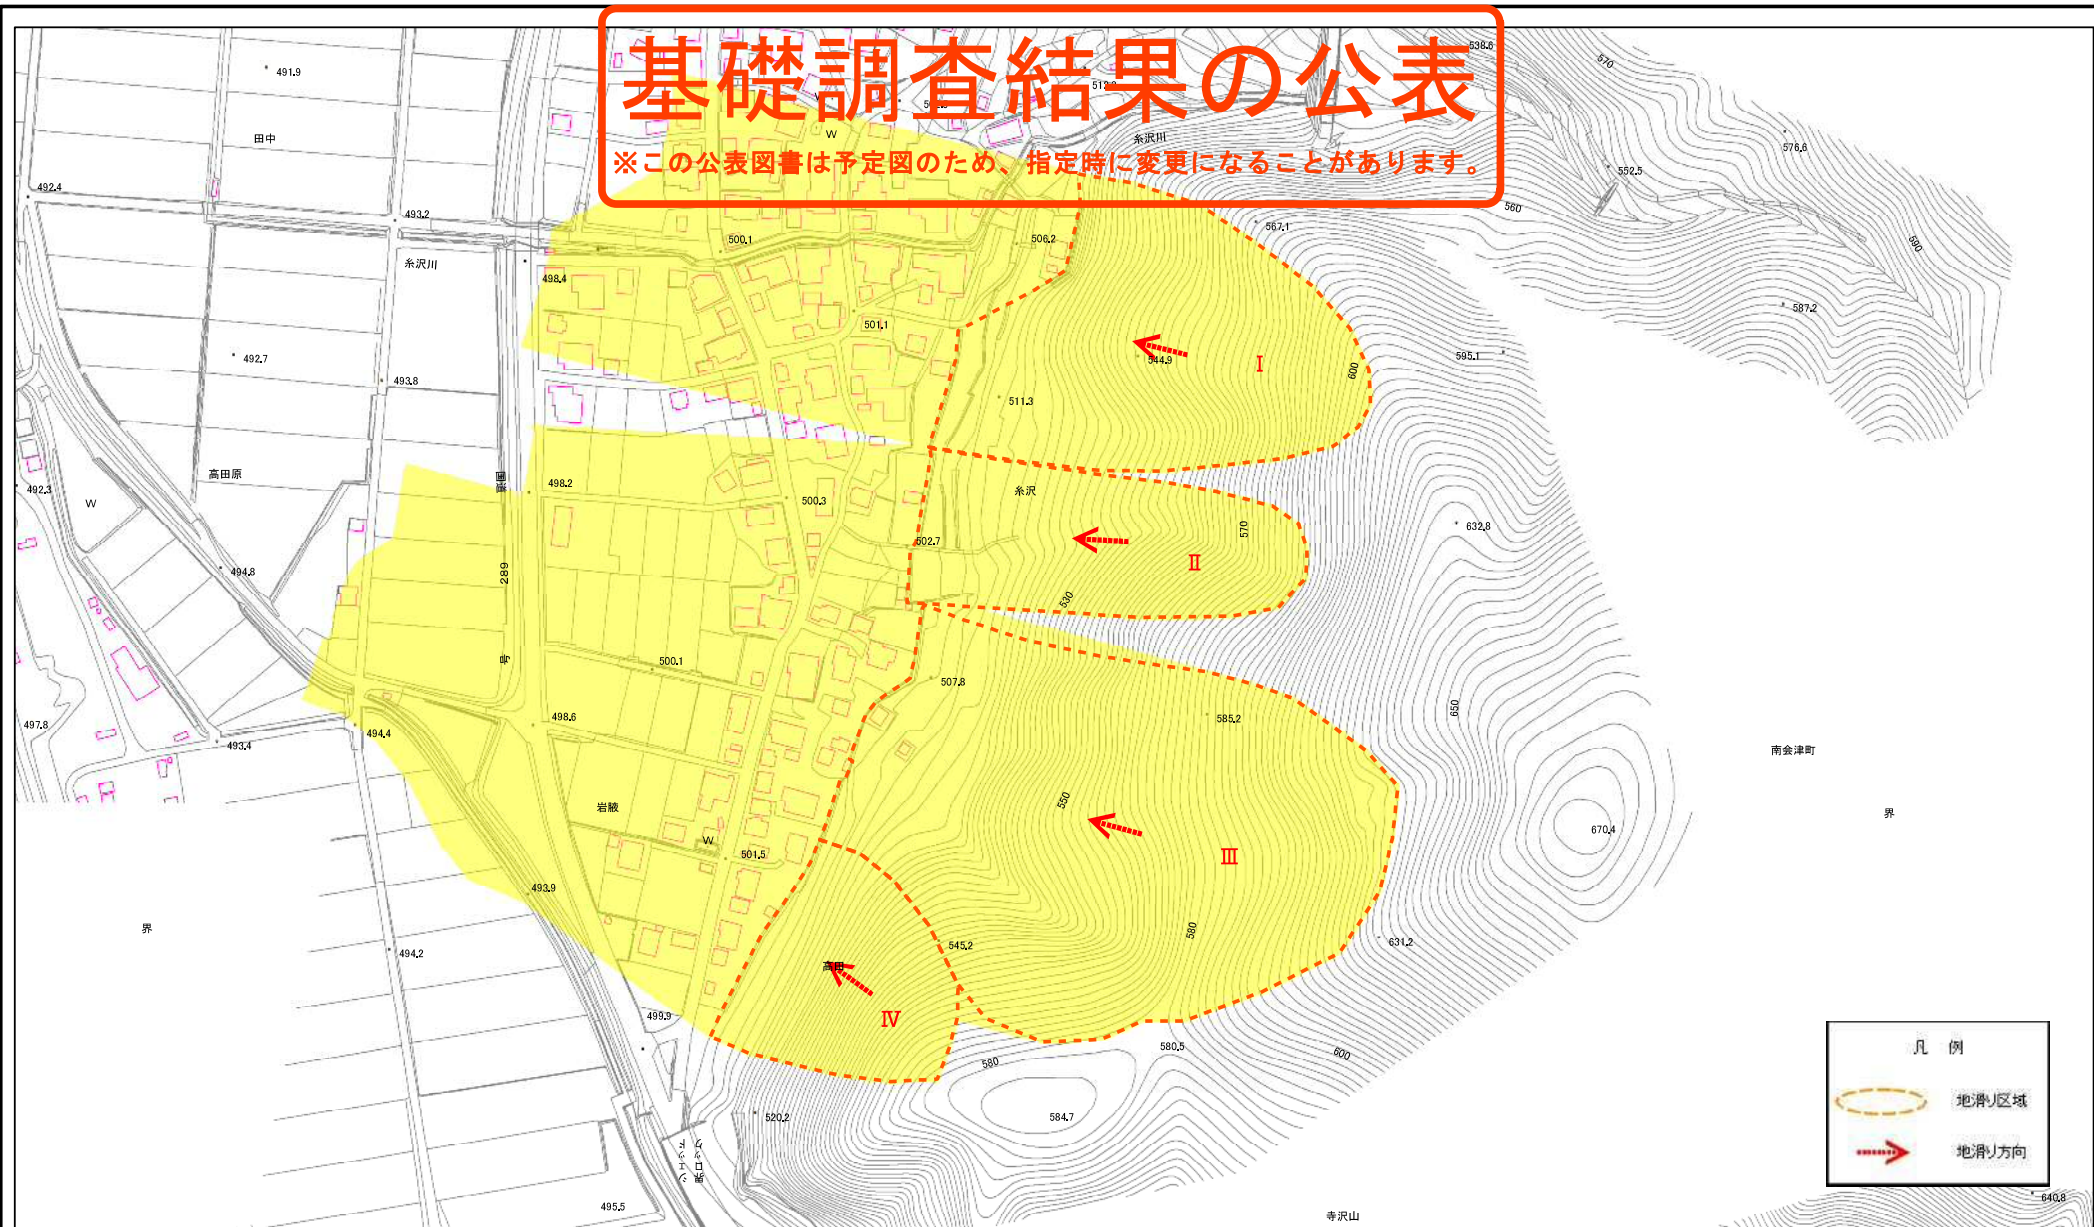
基礎調査結果の公表

※この公表図書は予定図のため、指定時に変更になることがあります。

491.9
田中
492.4
493.2
糸沢川
498.4
500.1
506.2
糸沢川
538.6
570
576.6
552.5
560
567.1
590
587.2
492.7
493.8
501.1
544.9
I
600
595.1
511.3
高田原
492.3
W
498.2
500.3
糸沢
570
632.8
502.7
II
289
530
494.8
500.1
507.8
650
585.2
497.8
493.4
494.4
498.6
南会津町
岩観
W
550
III
670.4
界
501.5
493.9
界
494.2
545.2
580
631.2
高田
IV
499.9
580.5
600
580
584.7
520.2
495.5
寺沢山
640.8

凡例
地滑り区域
地滑り方向